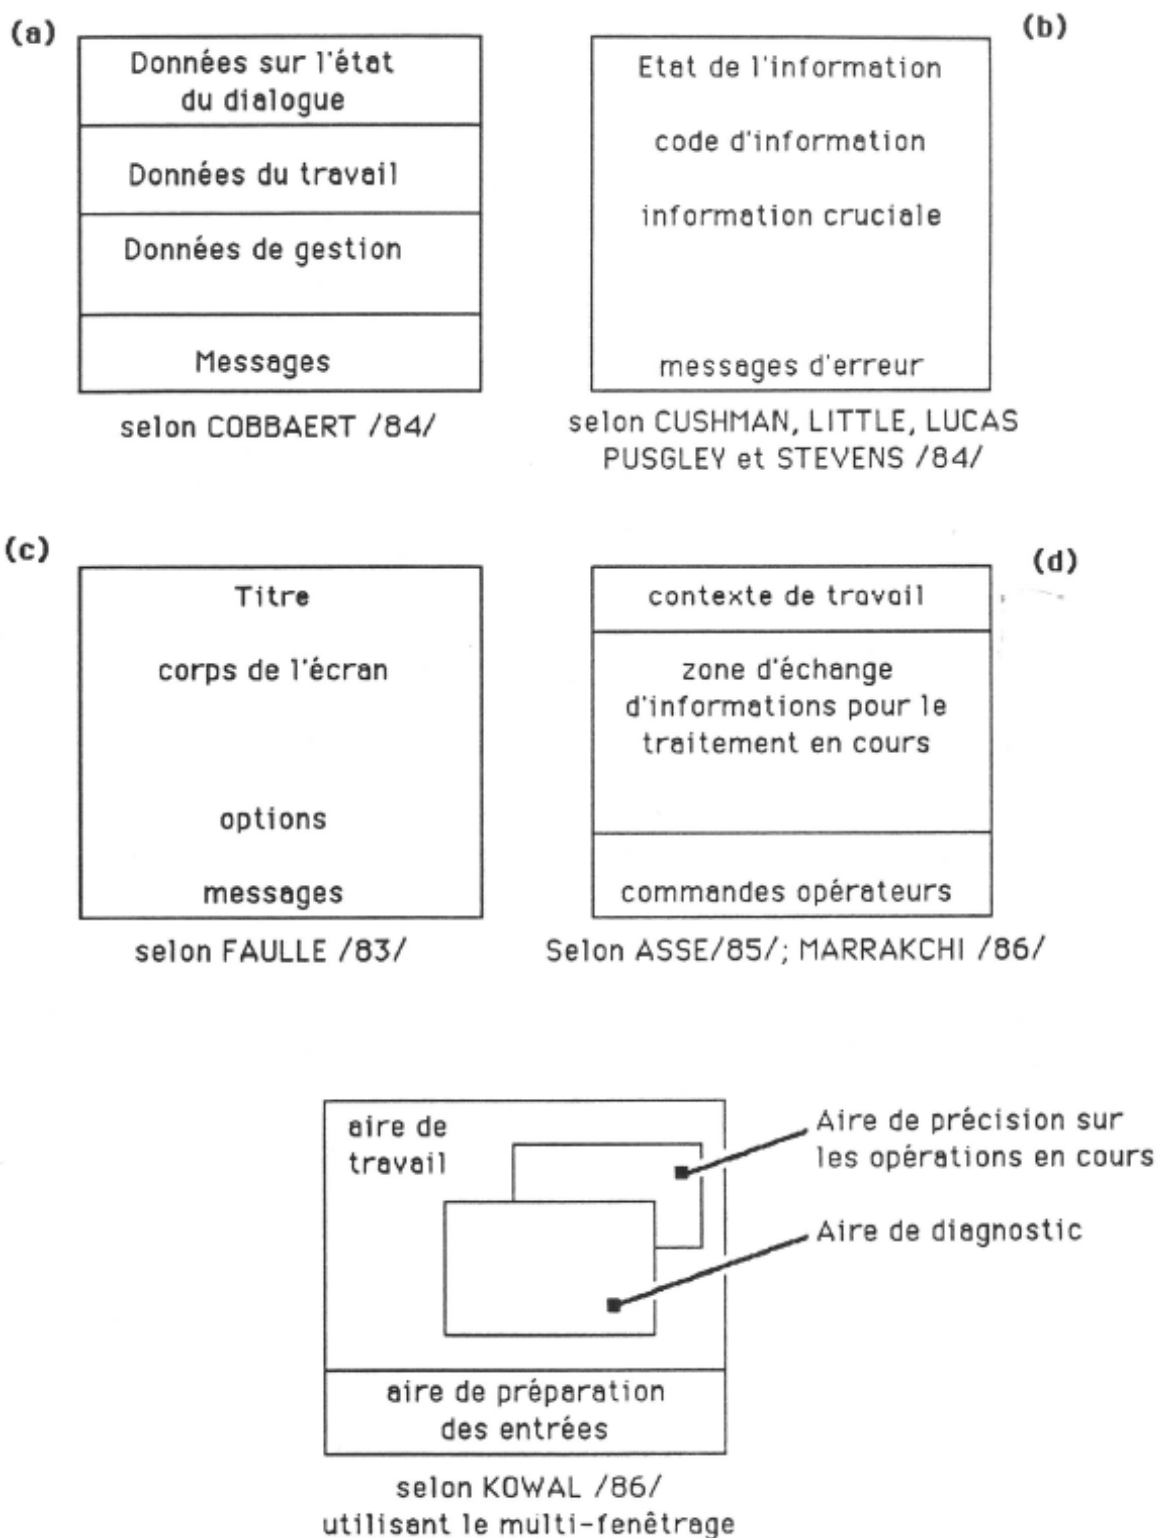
(a)

Données sur l'état du dialogue

Données du travail

Données de gestion

Messages

selon COBBAERT /84/

(b)

Etat de l'information

code d'information

information cruciale

messages d'erreur

selon CUSHMAN, LITTLE, LUCAS PUSGLEY et STEVENS /84/

(c)

Titre

corps de l'écran

options

messages

selon FAULLE /83/

(d)

contexte de travail

zone d'échange d'informations pour le traitement en cours

commandes opérateurs

Selon ASSE/85/; MARRAKCHI /86/

aire de travail

Aire de précision sur les opérations en cours

Aire de diagnostic

aire de préparation des entrées

selon KOWAL /86/ utilisant le multi-fenêtrage